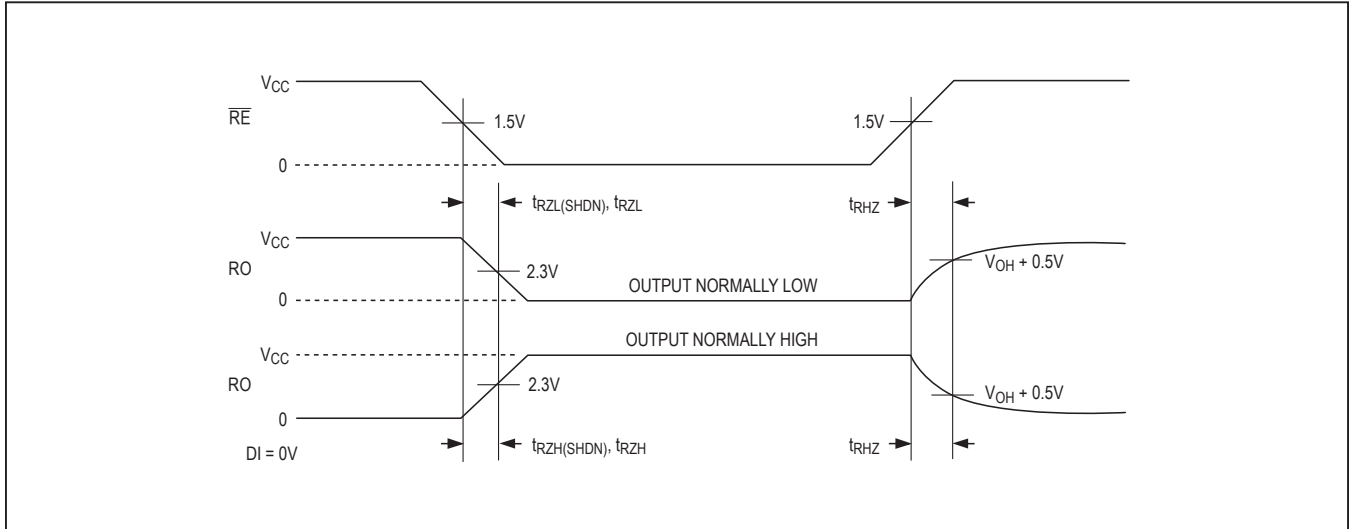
$V_{CC}$
$\overline{RE}$
1.5V
1.5V
0
$t_{RZL(SHDN)}$, $t_{RZL}$
$t_{RHZ}$
$V_{CC}$
RO
2.3V
$V_{OH} + 0.5V$
0
OUTPUT NORMALLY LOW
$V_{CC}$
OUTPUT NORMALLY HIGH
RO
2.3V
$V_{OH} + 0.5V$
0
DI = 0V
$t_{RZH(SHDN)}$, $t_{RZH}$
$t_{RHZ}$